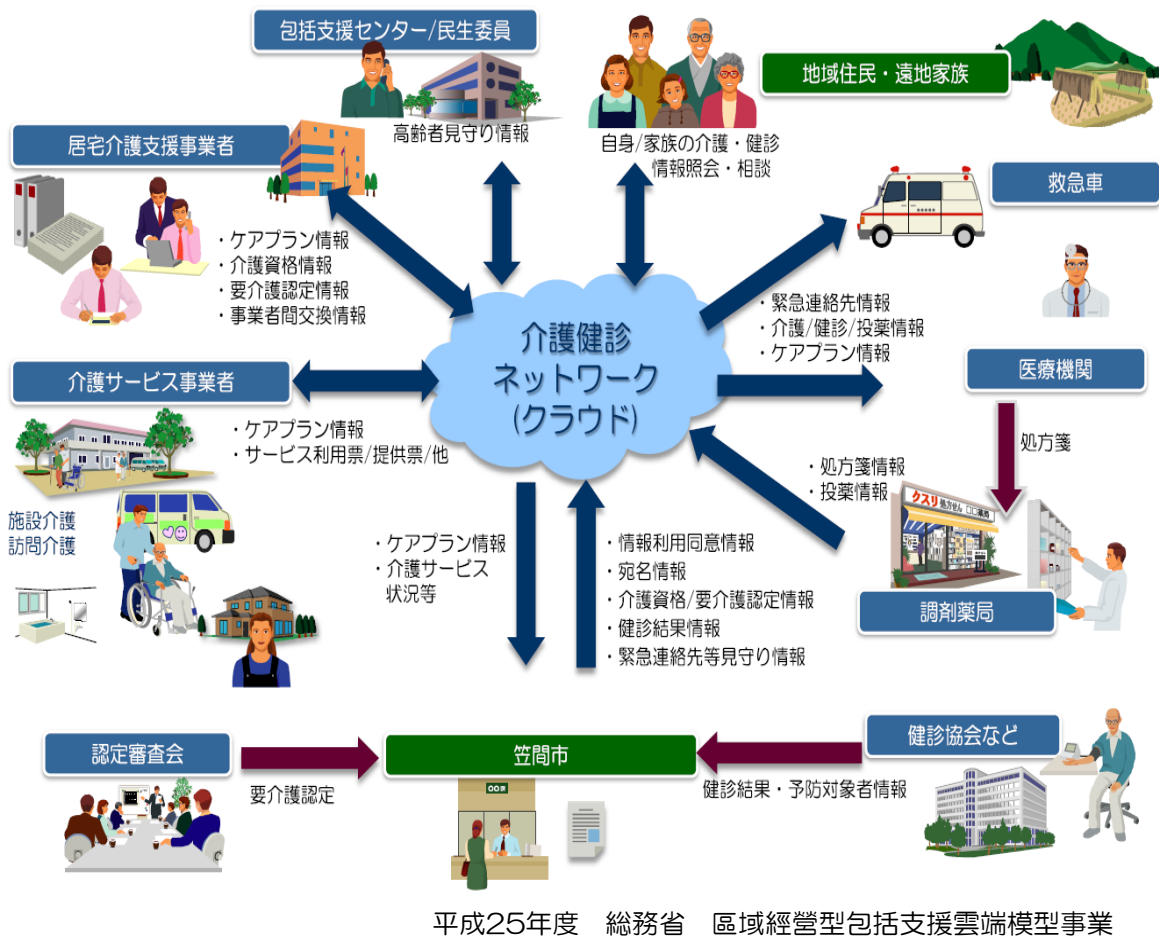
包括支援センター/民生委員

高齢者見守り情報

自身/家族の介護・健診情報照会・相談

地域住民・遠地家族

居宅介護支援事業者

・ケアプラン情報
・介護資格情報
・要介護認定情報
・事業者間交換情報

救急車

・緊急連絡先情報
・介護/健診/投薬情報
・ケアプラン情報

介護健診
ネットワーク
(クラウド)

介護サービス事業者

医療機関

処方箋

・ケアプラン情報
・サービス利用票/提供票/他

・処方箋情報
・投薬情報

クスリ 処方せん

施設介護
訪問介護

・ケアプラン情報
・介護サービス状況等

・情報利用同意情報
・宛名情報
・介護資格/要介護認定情報
・健診結果情報
・緊急連絡先等見守り情報

調剤薬局

認定審査会

笠間市

健診協会など

要介護認定

健診結果・予防対象者情報

平成25年度　総務省　區域經營型包括支援雲端模型事業